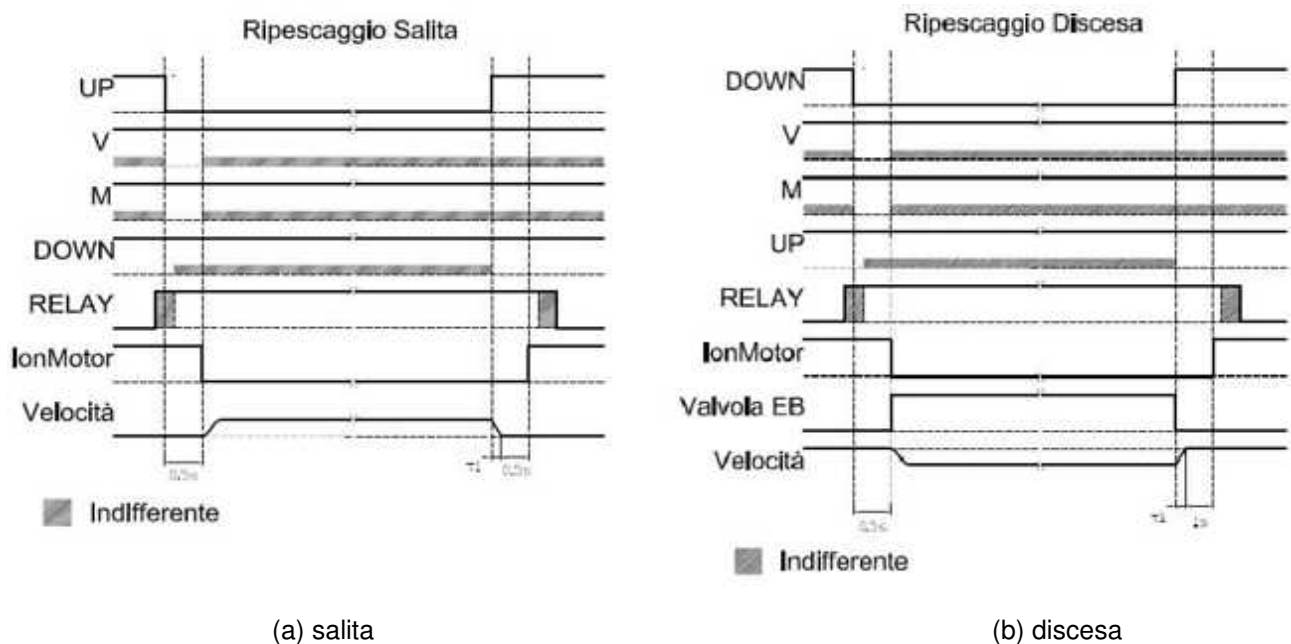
Ripescaggio Salita

UP
V
M
DOWN
RELAY
IonMotor
Velocità

0.5s
τ1
0.5s

Indifferente

(a) salita

Ripescaggio Discesa

DOWN
V
M
UP
RELAY
IonMotor
Valvola EB
Velocità

0.5s
τ1
1s

Indifferente

(b) discesa